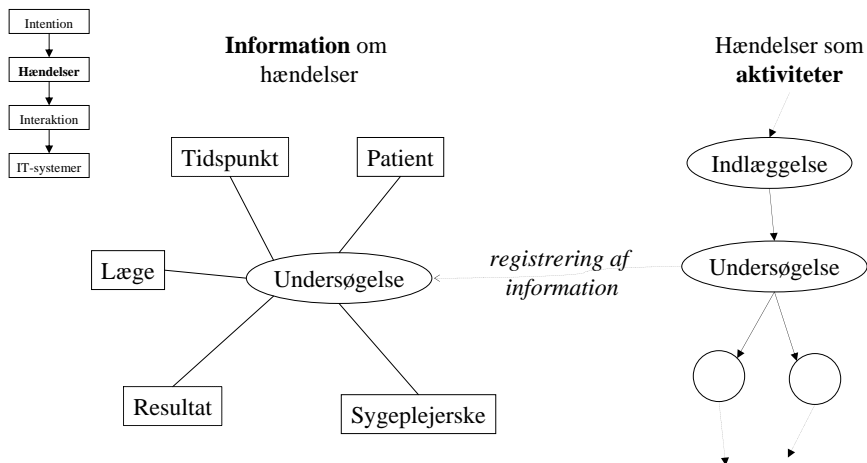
Intention

Hændelser

Interaktion

IT-systemer

**Information** om hændelser

Hændelser som **aktiviteter**

Tidspunkt

Patient

Indlæggelse

Læge

Undersøgelse

*registrering af information*

Undersøgelse

Resultat

Sygeplejerske